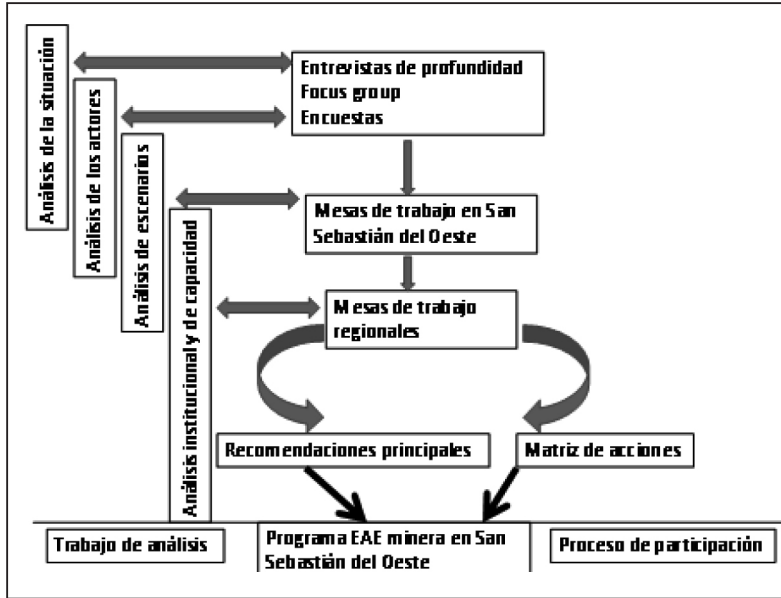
Análisis de la situación

Análisis de los actores

Análisis de escenarios

Análisis institucional y de capacidad

Entrevistas de profundidad
Focus group
Encuestas

Mesas de trabajo en San Sebastián del Oeste

Mesas de trabajo regionales

Recomendaciones principales

Matriz de acciones

Trabajo de análisis

Programa EAE minera en San Sebastián del Oeste

Proceso de participación